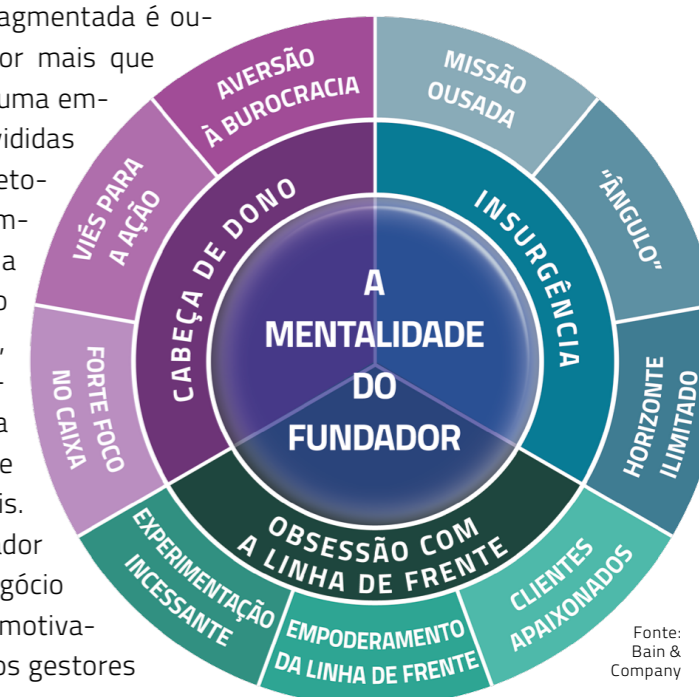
agmentada é ou-
or mais que
uma em-
vididas
eto-
m-
a
o
,
-
a
e
is.
dor
gócio
motiva-
os gestores

AVERSÃO À BUROCRACIA

MISSÃO OUSADA

VIÉS PARA A AÇÃO

"ÂNGULO"

CABEÇA DE DONO

INSURGÊNCIA

A MENTALIDADE DO FUNDADOR

FORTE FOCO NO CAIXA

HORIZONTE ILIMITADO

OBSESSÃO COM A LINHA DE FRENTE

EXPERIMENTAÇÃO INCESSANTE

EMPODERAMENTO DA LINHA DE FRENTE

CLIENTES APAIXONADOS

Fonte: Bain & Company